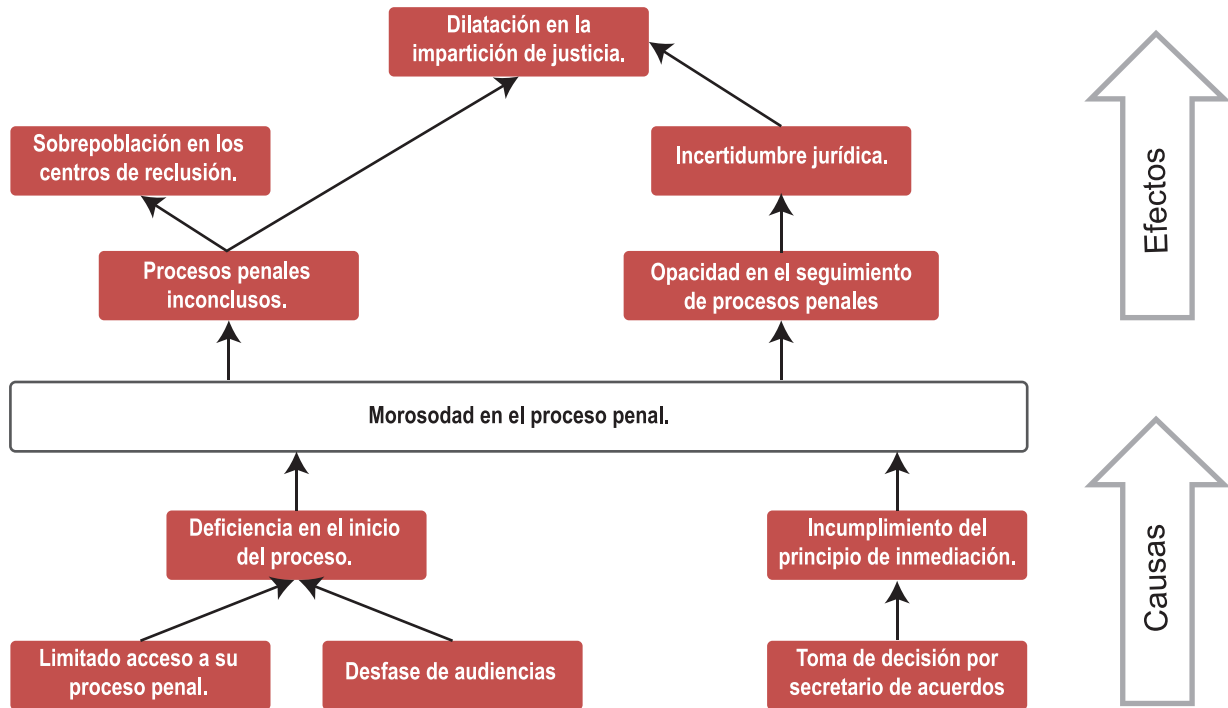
Dilatación en la impartición de justicia.

Sobrepoblación en los centros de reclusión.

Incertidumbre jurídica.

Efectos

Procesos penales inconclusos.

Opacidad en el seguimiento de procesos penales

Morosodad en el proceso penal.

Deficiencia en el inicio del proceso.

Incumplimiento del principio de inmediación.

Causas

Limitado acceso a su proceso penal.

Desfase de audiencias

Toma de decisión por secretario de acuerdos